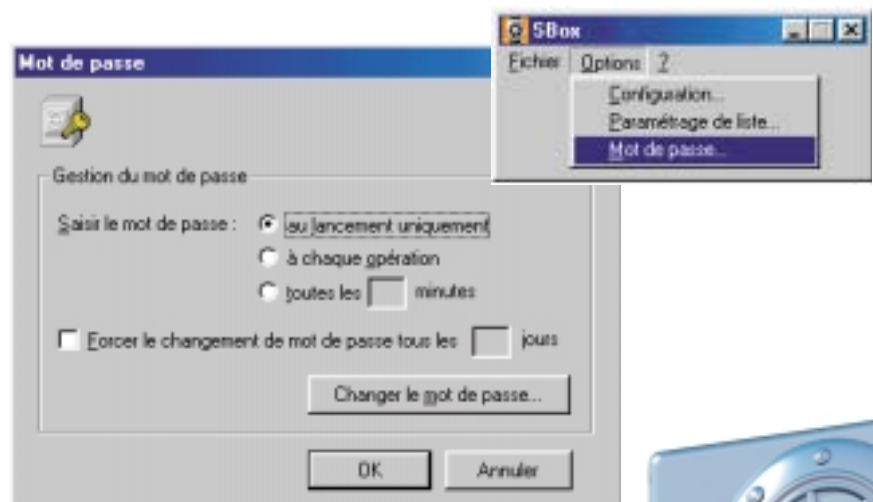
SBox
Fichier Options ?
Configuration...
Paramétrage de liste...
Mot de passe...

Mot de passe

Gestion du mot de passe

Saisir le mot de passe : au lancement uniquement
à chaque opération
toutes les minutes

Forcer le changement de mot de passe tous les jours

Changer le mot de passe...

OK
Annuler